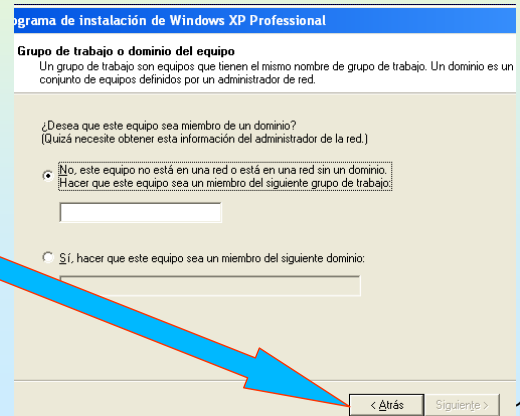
grama de instalación de Windows XP Professional

Grupo de trabajo o dominio del equipo

Un grupo de trabajo son equipos que tienen el mismo nombre de grupo de trabajo. Un dominio es un conjunto de equipos definidos por un administrador de red.

¿Desea que este equipo sea miembro de un dominio?
(Quizá necesite obtener esta información del administrador de la red.)

No, este equipo no está en una red o está en una red sin un dominio. Hacer que este equipo sea un miembro del siguiente grupo de trabajo:

Sí, hacer que este equipo sea un miembro del siguiente dominio:

< Atrás

Siguiente >